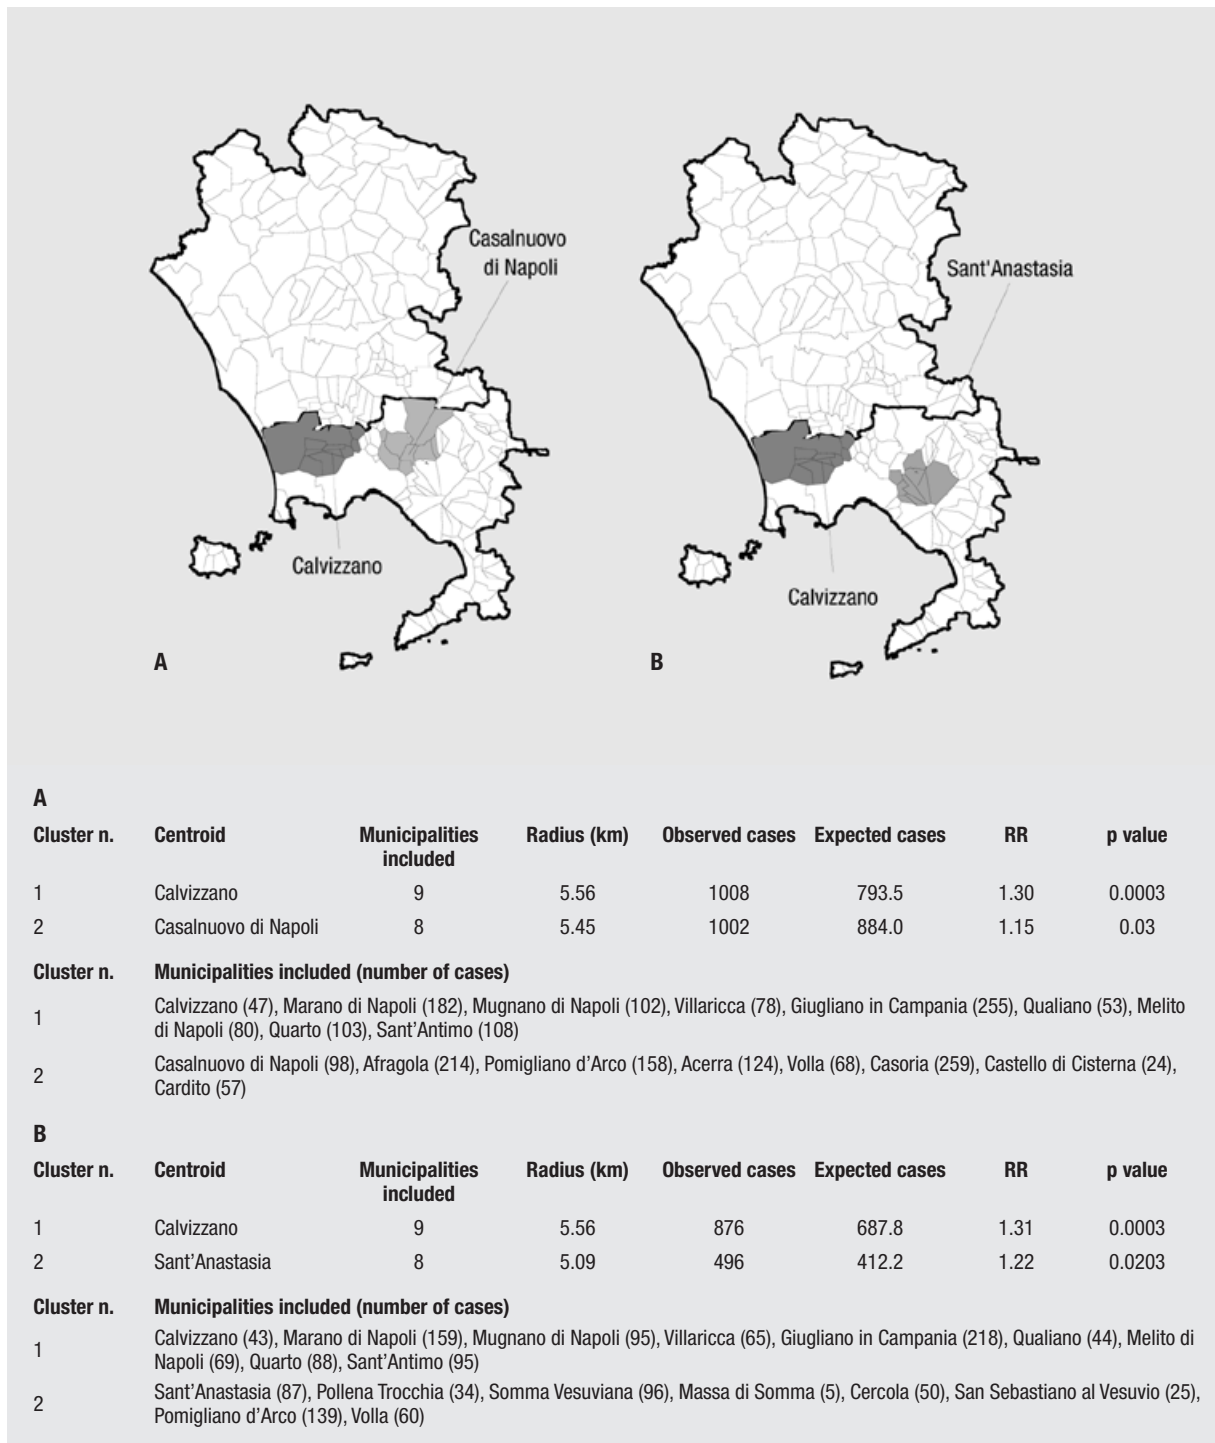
Casalnuovo di Napoli

Calvizzano

A

Sant'Anastasia

Calvizzano

B

A

| Cluster n. | Centroid | Municipalities included | Radius (km) | Observed cases | Expected cases | RR | p value |
|---|---|---|---|---|---|---|---|
| 1 | Calvizzano | 9 | 5.56 | 1008 | 793.5 | 1.30 | 0.0003 |
| 2 | Casalnuovo di Napoli | 8 | 5.45 | 1002 | 884.0 | 1.15 | 0.03 |

| Cluster n. | Municipalities included (number of cases) |
|---|---|
| 1 | Calvizzano (47), Marano di Napoli (182), Mugnano di Napoli (102), Villaricca (78), Giugliano in Campania (255), Qualiano (53), Melito di Napoli (80), Quarto (103), Sant'Antimo (108) |
| 2 | Casalnuovo di Napoli (98), Afragola (214), Pomigliano d'Arco (158), Acerra (124), Volla (68), Casoria (259), Castello di Cisterna (24), Cardito (57) |

B

| Cluster n. | Centroid | Municipalities included | Radius (km) | Observed cases | Expected cases | RR | p value |
|---|---|---|---|---|---|---|---|
| 1 | Calvizzano | 9 | 5.56 | 876 | 687.8 | 1.31 | 0.0003 |
| 2 | Sant'Anastasia | 8 | 5.09 | 496 | 412.2 | 1.22 | 0.0203 |

| Cluster n. | Municipalities included (number of cases) |
|---|---|
| 1 | Calvizzano (43), Marano di Napoli (159), Mugnano di Napoli (95), Villaricca (65), Giugliano in Campania (218), Qualiano (44), Melito di Napoli (69), Quarto (88), Sant'Antimo (95) |
| 2 | Sant'Anastasia (87), Pollena Trocchia (34), Somma Vesuviana (96), Massa di Somma (5), Cercola (50), San Sebastiano al Vesuvio (25), Pomigliano d'Arco (139), Volla (60) |